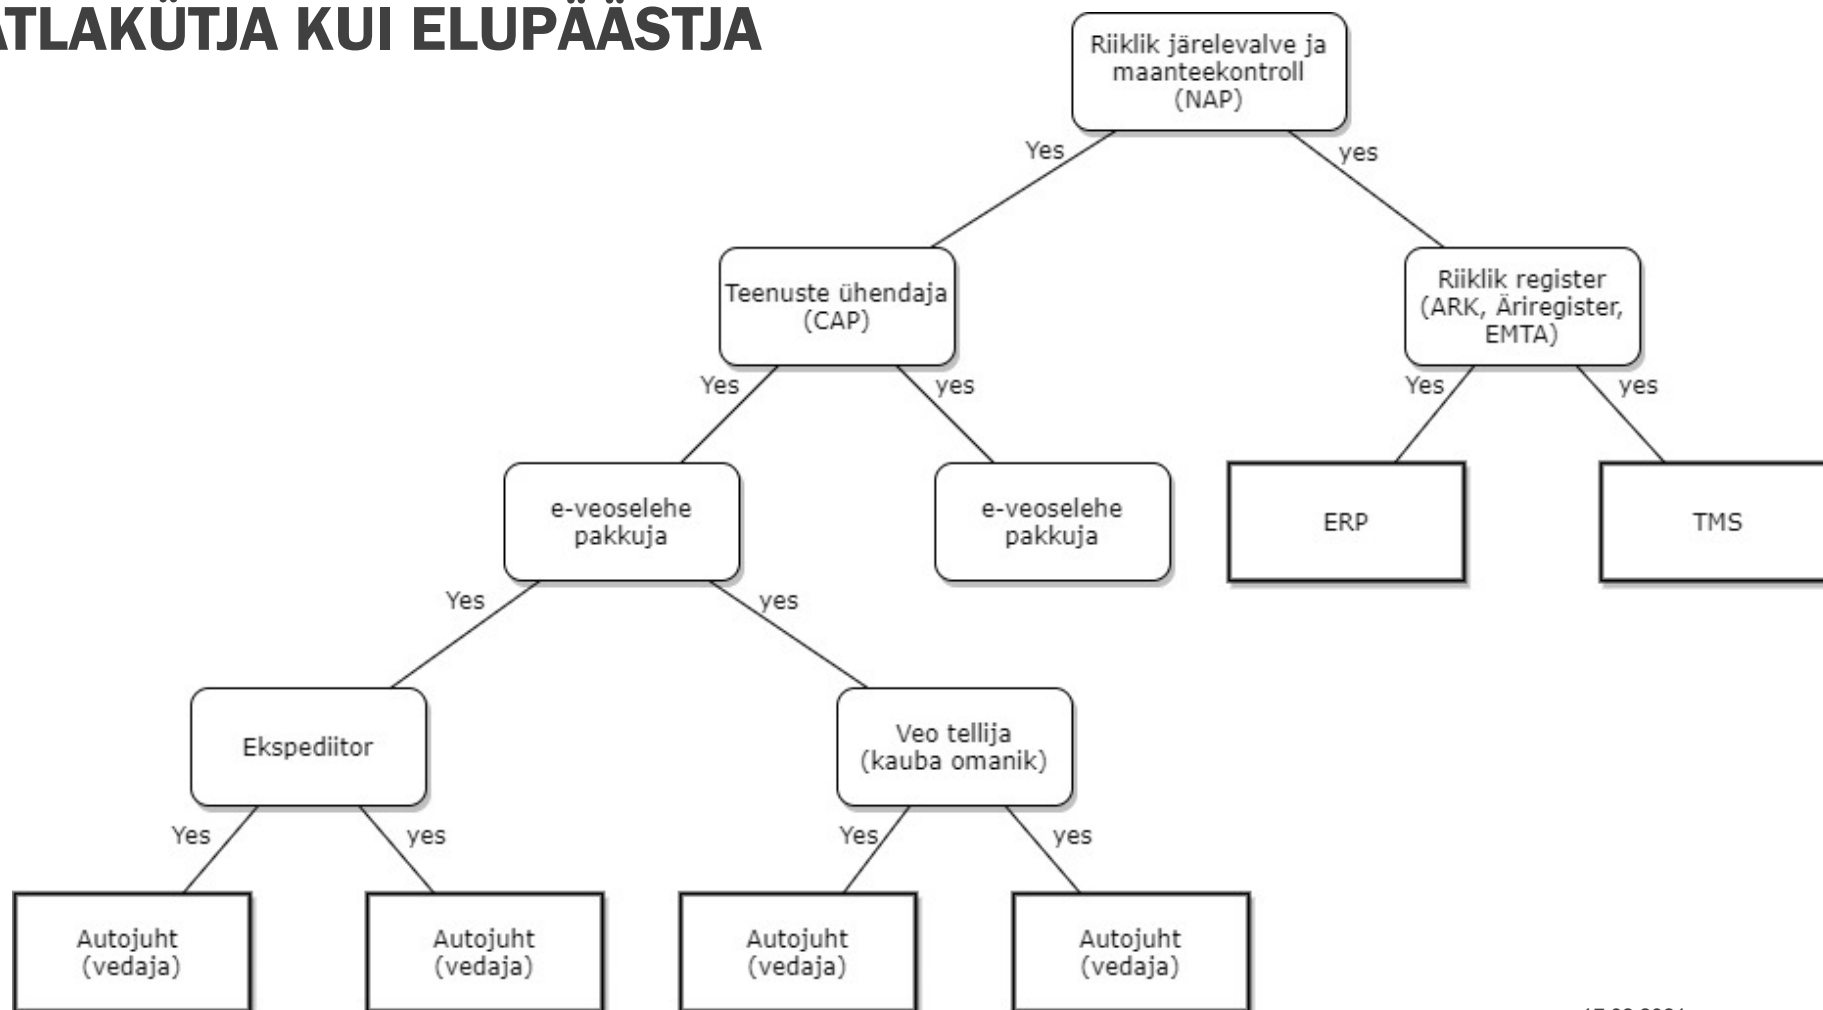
ATLAKÜTJA KUI ELUPÄÄSTJA

Riiklik järelevalve ja maanteekontroll (NAP)

Yes

yes

Teenuste ühendaja (CAP)

Riiklik register (ARK, Äriregister, EMTA)

Yes

yes

Yes

yes

e-veoselehe pakkuja

e-veoselehe pakkuja

ERP

TMS

Yes

yes

Ekspediitor

Veo tellija (kauba omanik)

Yes

yes

Yes

yes

Autojuht (vedaja)

Autojuht (vedaja)

Autojuht (vedaja)

Autojuht (vedaja)

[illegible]